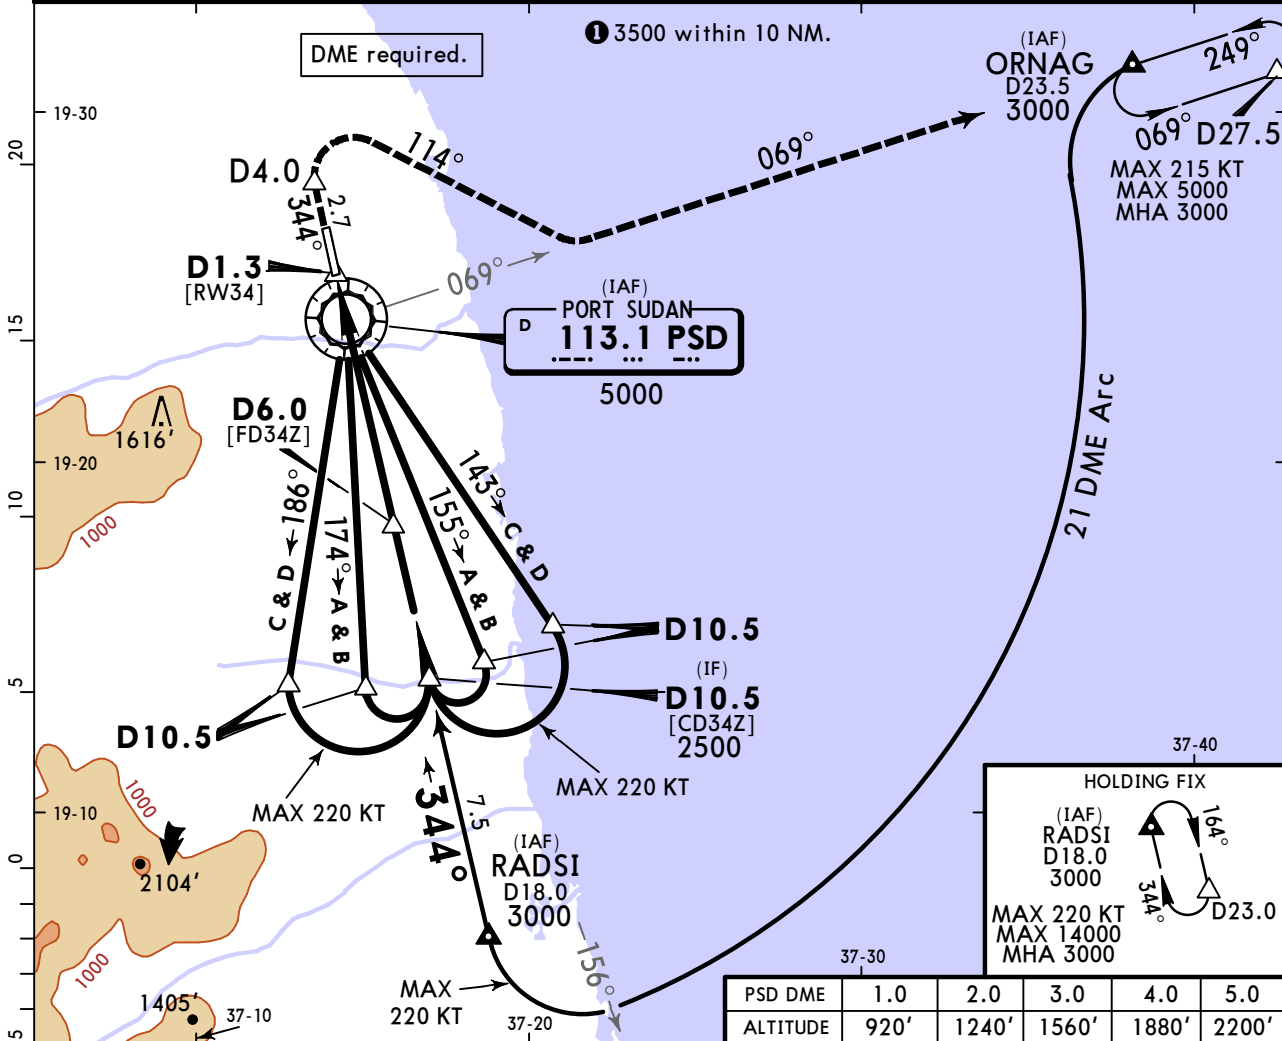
DME required.

❶ 3500 within 10 NM.

(IAF)
ORNAG
D23.5
3000

249°

069°
D27.5

MAX 215 KT
MAX 5000
MHA 3000

19-30

20

D4.0

114°

069°

344°

2.7

D1.3
[RW34]

069°

(IAF)
PORT SUDAN
D
113.1 PSD
5000

15

1616′

19-20

10

1000

D6.0
[FD34Z]

186°

C & D

174°

A & B

155°

A & B

143°

C & D

21 DME Arc

D10.5

(IF)
D10.5
[CD34Z]
2500

5

D10.5

MAX 220 KT

MAX 220 KT

37-40

HOLDING FIX

(IAF)
RADSI
D18.0
3000

164°

344°

D23.0

MAX 220 KT
MAX 14000
MHA 3000

19-10

1000

0

2104′

344°

7.5

(IAF)
RADSI
D18.0
3000

156°

1000

1405′

37-10

MAX
220 KT

37-20

37-30

5

| PSD DME | 1.0 | 2.0 | 3.0 | 4.0 | 5.0 |
|---|---|---|---|---|---|
| ALTITUDE | 920′ | 1240′ | 1560′ | 1880′ | 2200′ |